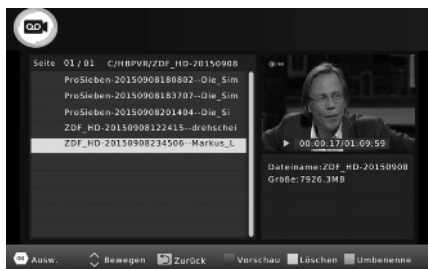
Seite 01/01 C/HBPVR/ZDF_HD-20150908

ProSieben-20150908180802--Die_Sim
ProSieben-20150908183707--Die_Sim
ProSieben-20150908201404--Die_Si
ZDF_HD-20150908122415--drehschei
ZDF_HD-20150908234506--Markus_L

00:00:17/01:09:59

Dateiname:ZDF_HD-20150908
Größe:7926.3MB

OK Ausw. Bewegen Zurück Vorschau Löschen Umbenenne